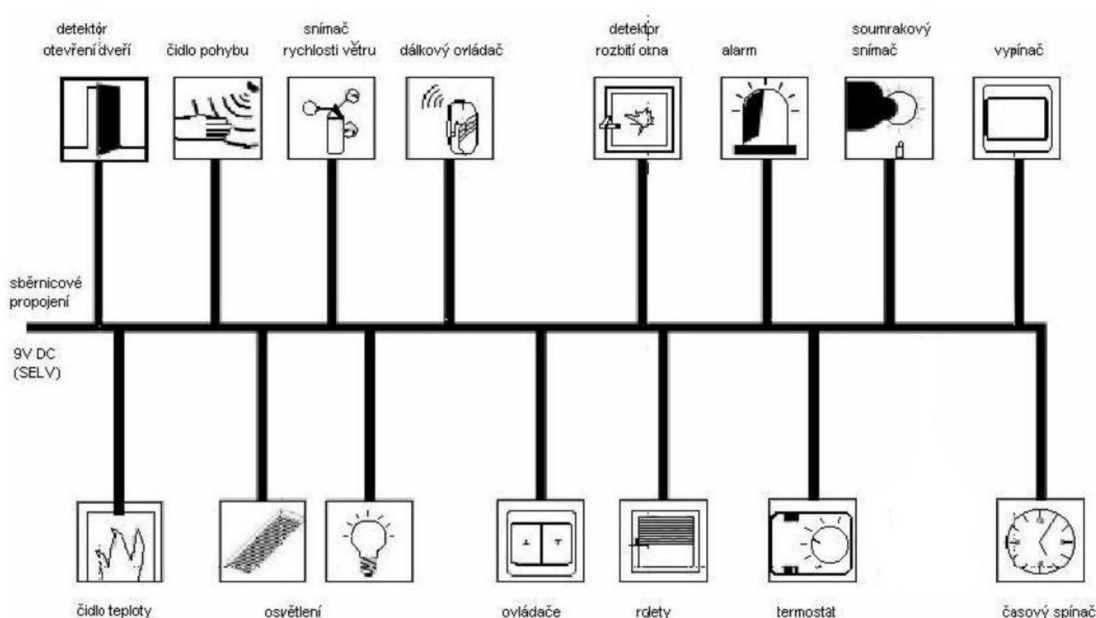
detektór otevření dveří

čidlo pohybu

snímač rychlosti větru

dálkový ovládač

detektor rozbití okna

alarm

soumrakový snímač

vypínač

sběrnicové propojení

9V DC (SELV)

čidlo teploty

osvětlení

ovládače

rolety

termostát

časový spínač